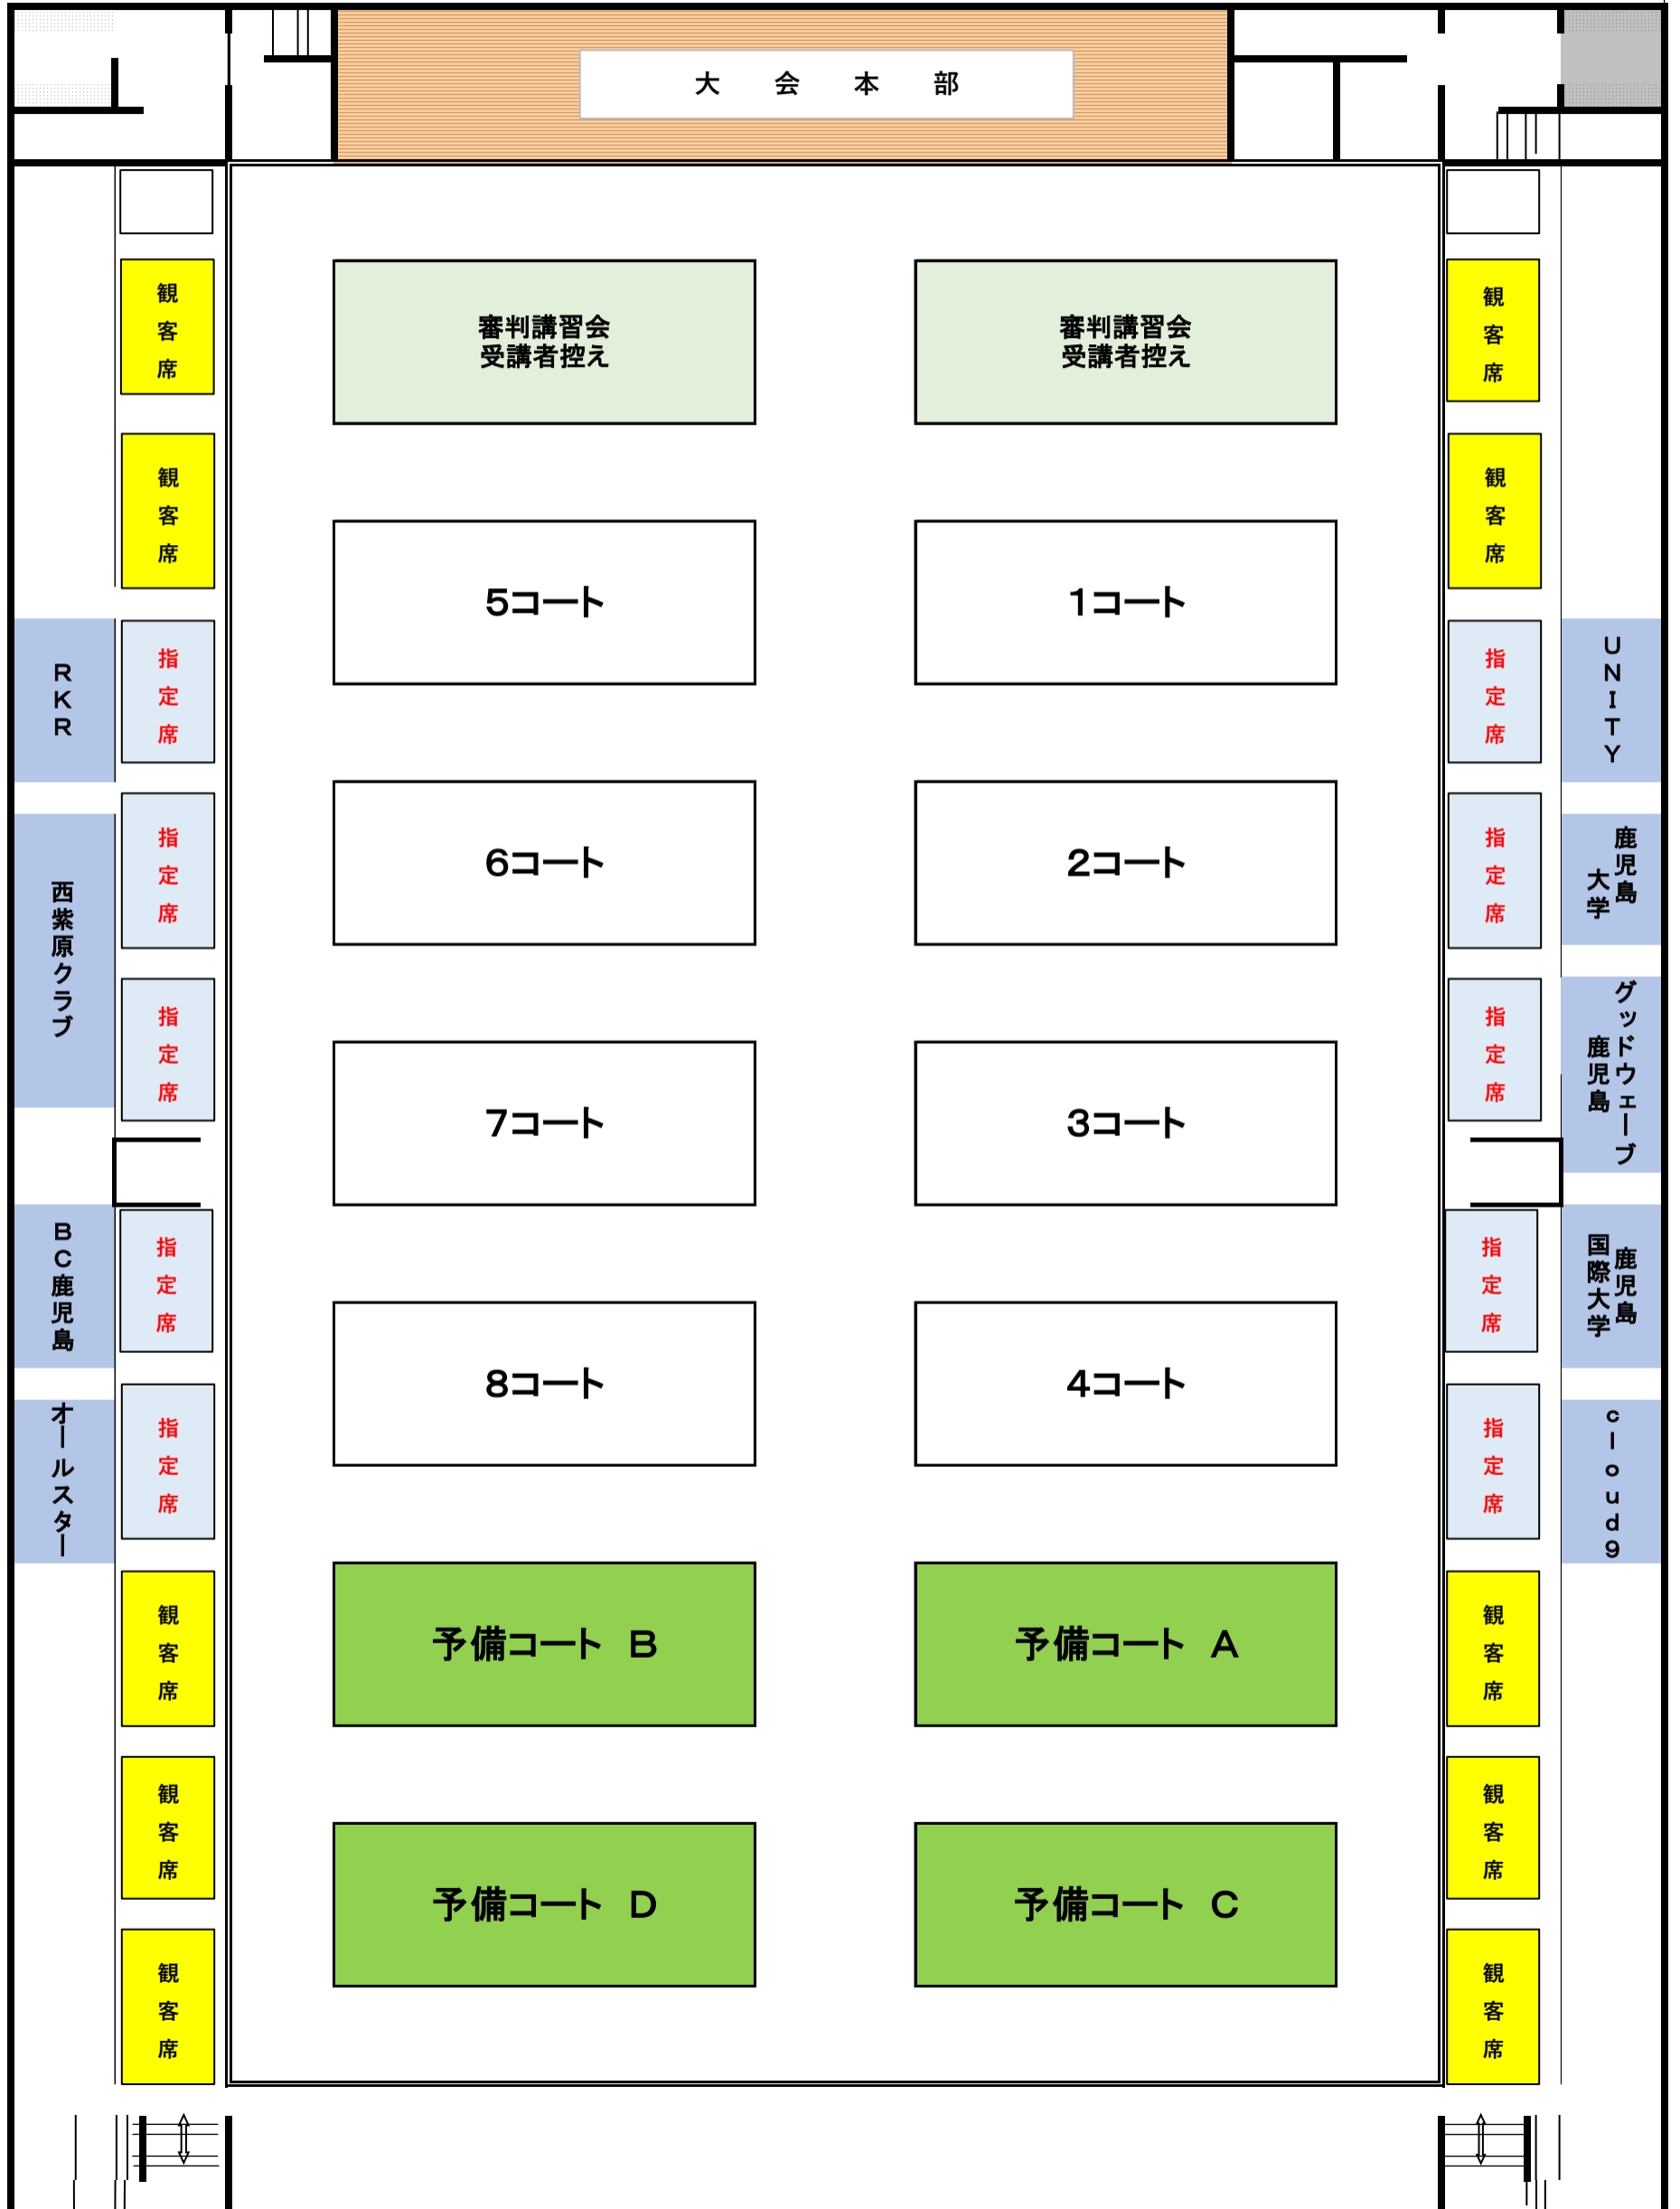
大 会 本 部

観客席
観客席
RKR
指定席
西紫原クラブ
指定席
指定席
BC鹿児島
指定席
オールスター
指定席
観客席
観客席
観客席

審判講習会
受講者控え

審判講習会
受講者控え

5コート
1コート
6コート
2コート
7コート
3コート
8コート
4コート
予備コート B
予備コート A
予備コート D
予備コート C

観客席
観客席
指定席
UNITY
指定席
鹿児島大学
指定席
グッドウェーブ鹿児島
指定席
鹿児島国際大学
指定席
cloud9
観客席
観客席
観客席